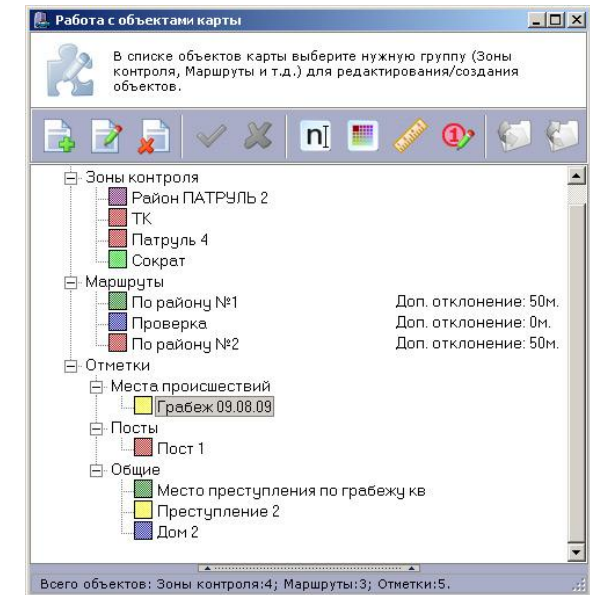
Работа с объектами карты

В списке объектов карты выберите нужную группу (Зоны контроля, Маршруты и т.д.) для редактирования/создания объектов.

Зоны контроля
Район ПАТРУЛЬ 2
ТК
Патруль 4
Сократ
Маршруты
По району №1 Доп. отклонение: 50м.
Проверка Доп. отклонение: 0м.
По району №2 Доп. отклонение: 50м.
Отметки
Места происшествий
Грабеж 09.08.09
Посты
Пост 1
Общие
Место преступления по грабежу кв
Преступление 2
Дом 2

Всего объектов: Зоны контроля:4; Маршруты:3; Отметки:5.